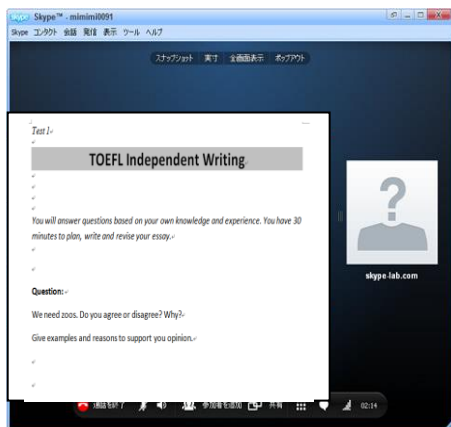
Skype™ - mimimi0091

Skype コンタクト 会話 通話 表示 ツール ヘルプ

スナップショット 賞す 全画面表示 ポップアウト

Test 1

TOEFL Independent Writing

You will answer questions based on your own knowledge and experience. You have 30 minutes to plan, write and revise your essay.

Question:

We need zoos. Do you agree or disagree? Why?

Give examples and reasons to support you opinion.

skype-lab.com

通話を終了 参加者を追加 共有 02:14